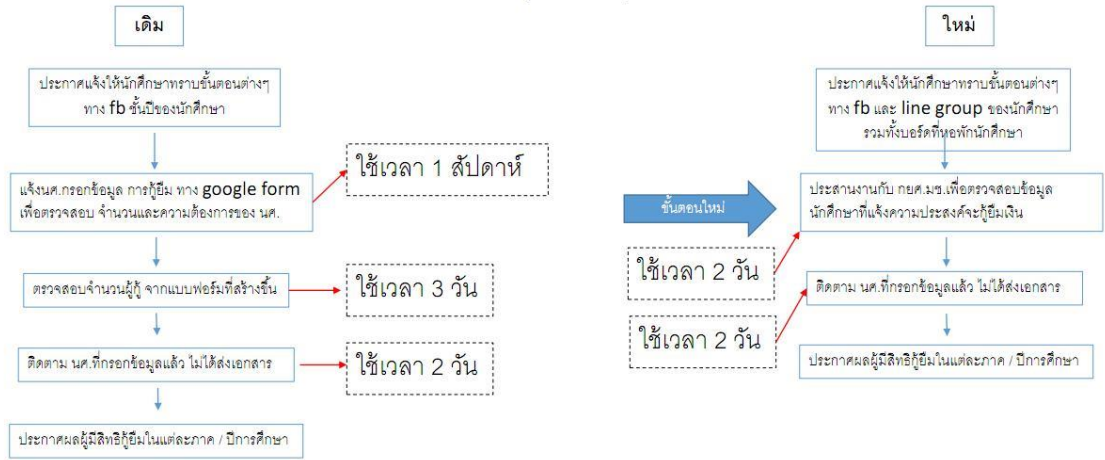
เดิม

ประกาศแจ้งให้นักศึกษาทราบขั้นตอนต่างๆ ทาง fb ชั้นปีของนักศึกษา

แจ้งนศ.กรอกข้อมูล การกู้ยืม ทาง google form เพื่อตรวจสอบ จำนวนและความต้องการของ นศ.

ใช้เวลา 1 สัปดาห์

ตรวจสอบจำนวนผู้กู้ จากแบบฟอร์มที่สร้างขึ้น

ใช้เวลา 3 วัน

ติดตาม นศ.ที่กรอกข้อมูลแล้ว ไม่ได้ส่งเอกสาร

ใช้เวลา 2 วัน

ประกาศผลผู้มีสิทธิกู้ยืมในแต่ละภาค / ปีการศึกษา

ขั้นตอนใหม่

ใหม่

ประกาศแจ้งให้นักศึกษาทราบขั้นตอนต่างๆ ทาง fb และ line group ของนักศึกษา รวมทั้งบอร์ดที่หอพักนักศึกษา

ประสานงานกับ กยศ.มธ.เพื่อตรวจสอบข้อมูลนักศึกษาที่แจ้งความประสงค์จะกู้ยืมเงิน

ใช้เวลา 2 วัน

ติดตาม นศ.ที่กรอกข้อมูลแล้ว ไม่ได้ส่งเอกสาร

ใช้เวลา 2 วัน

ประกาศผลผู้มีสิทธิกู้ยืมในแต่ละภาค / ปีการศึกษา